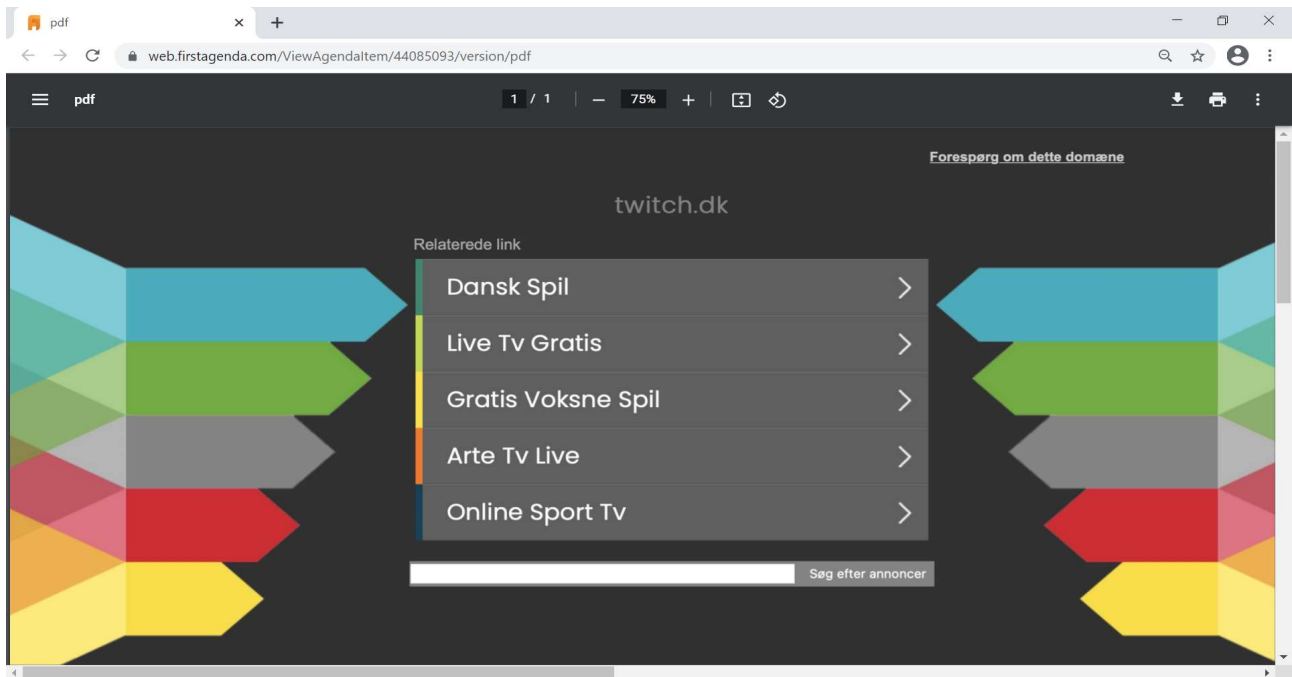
pdf

web.firstagenda.com/ViewAgendaItem/44085093/version/pdf

pdf

1 / 1

75%

Forespørg om dette domæne

twitch.dk

Relaterede link

Dansk Spil

Live Tv Gratis

Gratis Voksne Spil

Arte Tv Live

Online Sport Tv

Søg efter annoncer